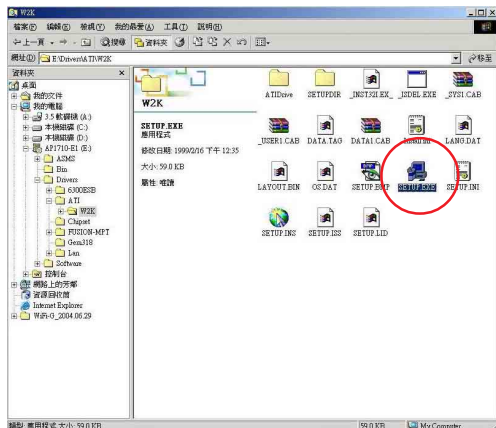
W2K

檔案(F) 編輯(E) 檢視(V) 我的最愛(A) 工具(T) 說明(H)

上一頁 搜尋 資料夾

網址(D) E:\Drivers\ATI\W2K 移至

資料夾 ×

桌面
我的文件
我的電腦
3.5 軟碟機 (A:)
本機磁碟 (C:)
本機磁碟 (D:)
AP1710-E1 (E:)
ASMS
Bin
Drivers
6300ESB
ATI
W2K
Chipset
FUSION-MPT
Gem318
Lan
Software
控制台
網路上的芳鄰
資源回收筒
Internet Explorer
WiFi-G_2004.06.29

W2K

SETUP.EXE
應用程式

修改日期: 1999/2/16 下午 12:35

大小: 59.0 KB

屬性: 唯讀

ATIDrive
SETUPDIR
_INST32I.EX_
_ISDEL.EXE
_SYS1.CAB
_USER1.CAB
DATA.TAG
DATA1.CAB
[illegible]
LANG.DAT
LAYOUT.BIN
OS.DAT
SETUP.BMP
SETUP.EXE
SETUP.INI
SETUP.INS
SETUP.ISS
SETUP.LID

類型: 應用程式 大小: 59.0 KB
59.0 KB
My Computer